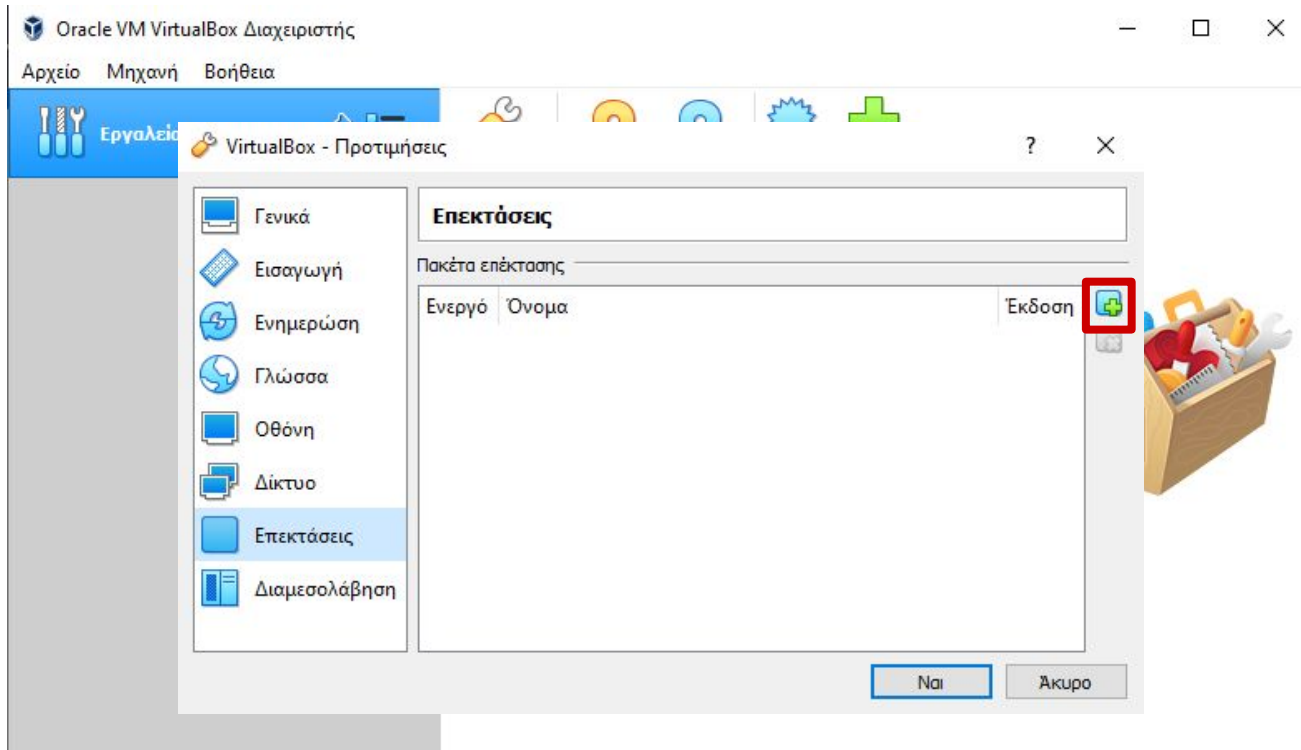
Oracle VM VirtualBox Διαχειριστής

Αρχείο Μηχανή Βοήθεια

Εργαλεία

VirtualBox - Προτιμήσεις

?

Γενικά

Εισαγωγή

Ενημερώση

Γλώσσα

Οθόνη

Δίκτυο

Επεκτάσεις

Διαμεσολάβηση

Επεκτάσεις

Πακέτα επέκτασης

| Ενεργό | Όνομα | Έκδοση |
|---|---|---|

Ναι

Άκυρο